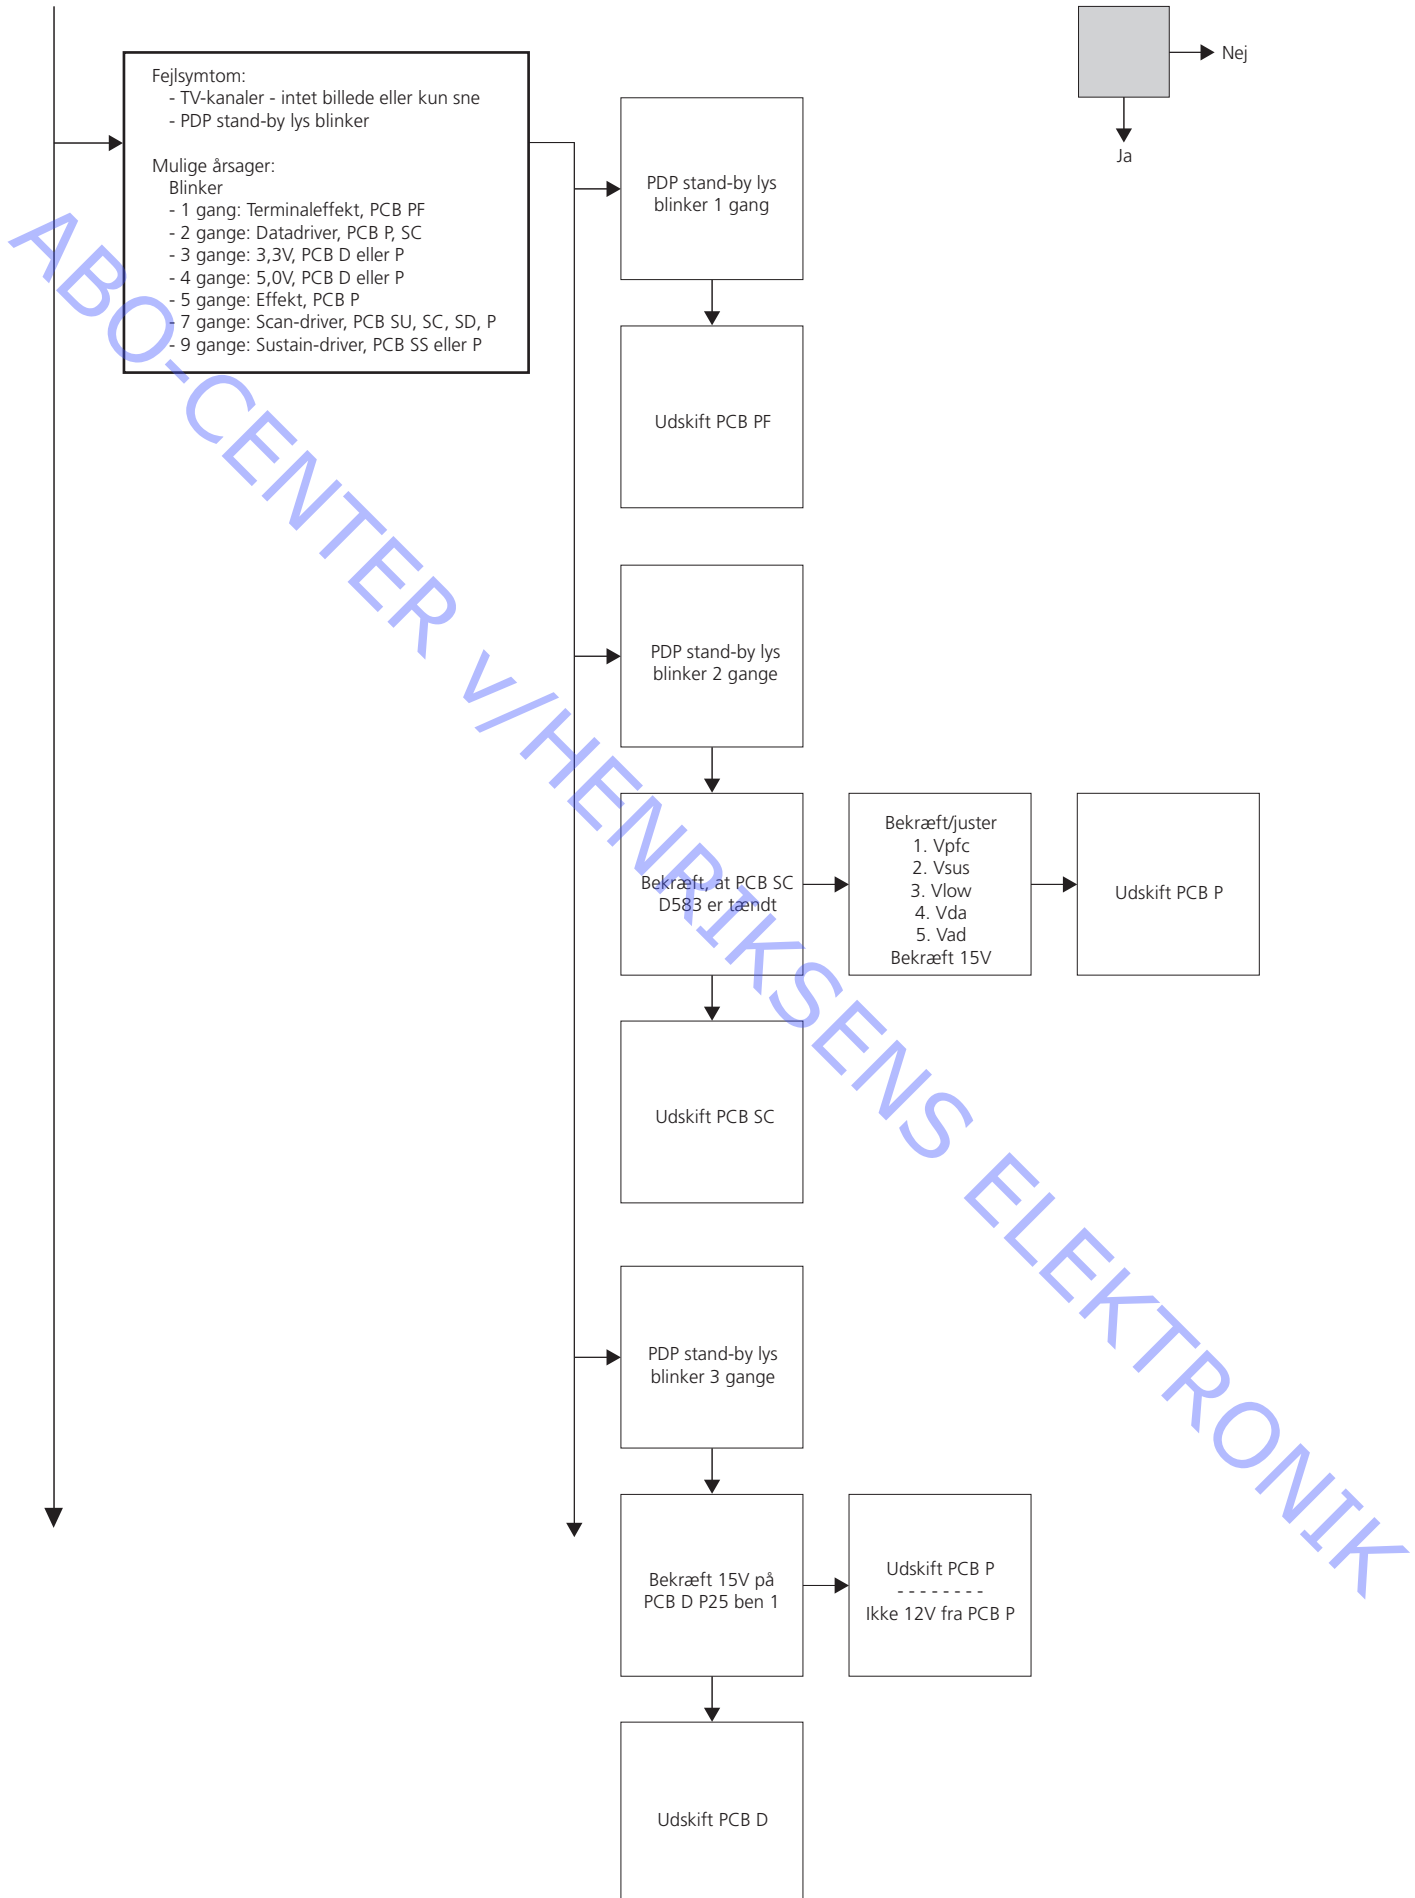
Nej

Ja

Fejlsymtom:
- TV-kanaler - intet billede eller kun sne
- PDP stand-by lys blinker

Mulige årsager:
Blinker
- 1 gang: Terminaleffekt, PCB PF
- 2 gange: Datadriver, PCB P, SC
- 3 gange: 3,3V, PCB D eller P
- 4 gange: 5,0V, PCB D eller P
- 5 gange: Effekt, PCB P
- 7 gange: Scan-driver, PCB SU, SC, SD, P
- 9 gange: Sustain-driver, PCB SS eller P

PDP stand-by lys blinker 1 gang

Udskift PCB PF

PDP stand-by lys blinker 2 gange

Bekræft, at PCB SC D583 er tændt

Bekræft/juster
1. Vpfc
2. Vsus
3. Vlow
4. Vda
5. Vad
Bekræft 15V

Udskift PCB P

Udskift PCB SC

PDP stand-by lys blinker 3 gange

Bekræft 15V på PCB D P25 ben 1

Udskift PCB P
- - - - - - - -
Ikke 12V fra PCB P

Udskift PCB D

ABO-CENTER V/HENRIKSENS ELEKTRONIK